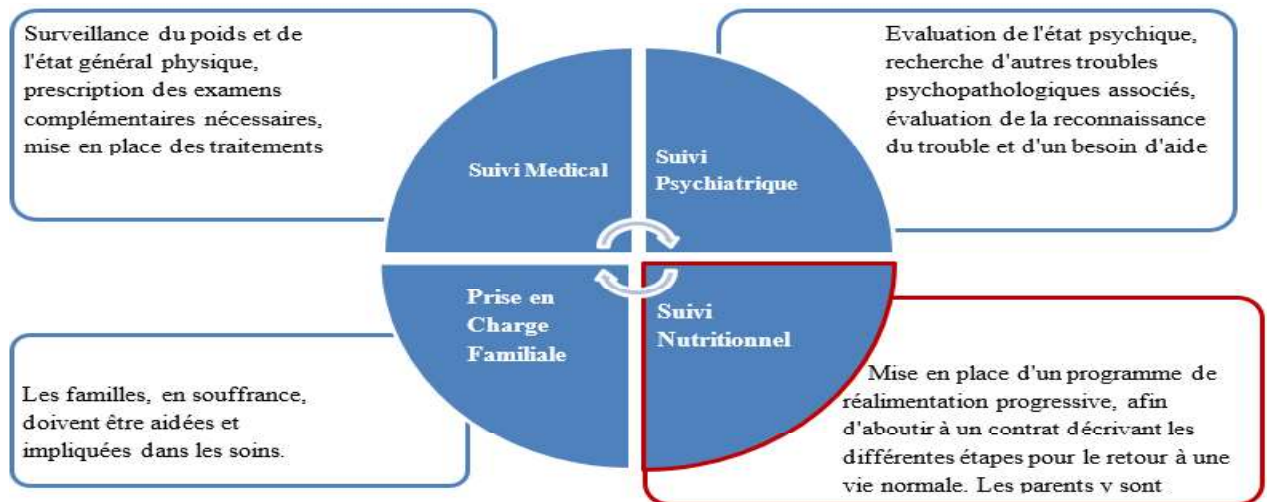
Surveillance du poids et de l'état général physique, prescription des examens complémentaires nécessaires, mise en place des traitements

Suivi Medical

Suivi Psychiatrique

Evaluation de l'état psychique, recherche d'autres troubles psychopathologiques associés, évaluation de la reconnaissance du trouble et d'un besoin d'aide

Prise en Charge Familiale

Suivi Nutritionnel

Les familles, en souffrance, doivent être aidées et impliquées dans les soins.

Mise en place d'un programme de réalimentation progressive, afin d'aboutir à un contrat décrivant les différentes étapes pour le retour à une vie normale. Les parents y sont